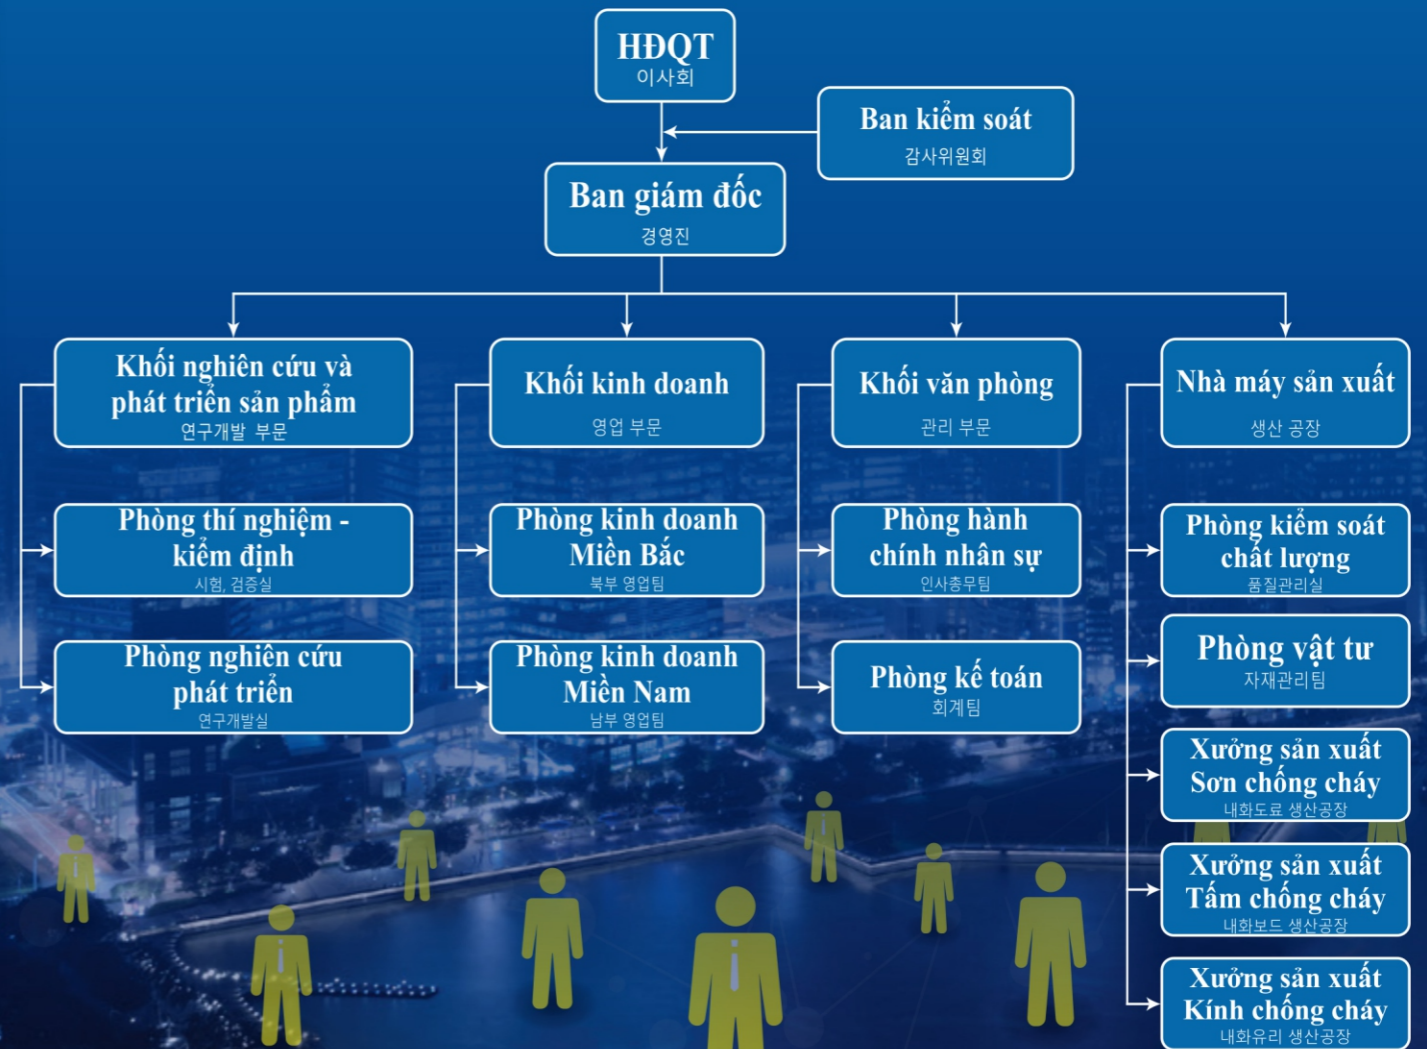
HĐQT
이사회

Ban kiểm soát
감사위원회

Ban giám đốc
경영진

Khối nghiên cứu và phát triển sản phẩm
연구개발 부문

Khối kinh doanh
영업 부문

Khối văn phòng
관리 부문

Nhà máy sản xuất
생산 공장

Phòng thí nghiệm - kiểm định
시험, 검증실

Phòng nghiên cứu phát triển
연구개발실

Phòng kinh doanh Miền Bắc
북부 영업팀

Phòng kinh doanh Miền Nam
남부 영업팀

Phòng hành chính nhân sự
인사총무팀

Phòng kế toán
회계팀

Phòng kiểm soát chất lượng
품질관리실

Phòng vật tư
자재관리팀

Xưởng sản xuất Sơn chống cháy
내화도료 생산공장

Xưởng sản xuất Tấm chống cháy
내화보드 생산공장

Xưởng sản xuất Kính chống cháy
내화유리 생산공장